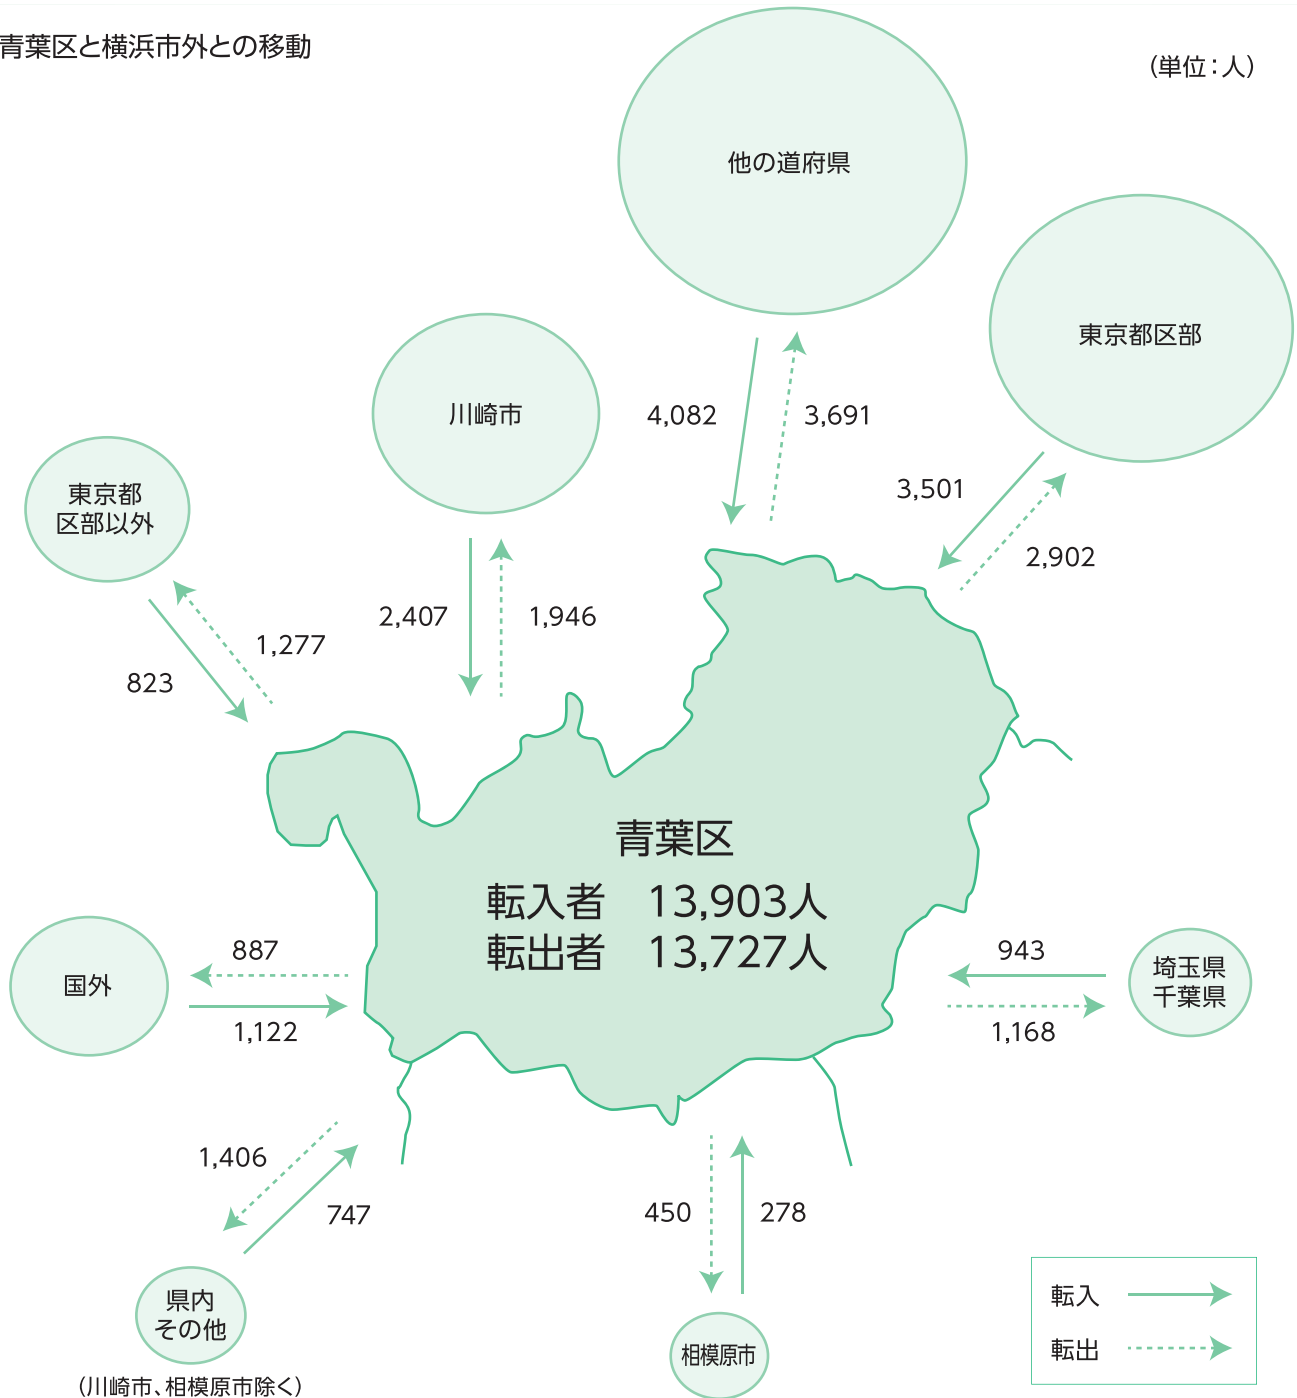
青葉区と横浜市外との移動

（単位：人）

他の道府県

4,082

3,691

東京都区部

3,501

2,902

川崎市

2,407

1,946

東京都
区部以外

1,277

823

青葉区
転入者　13,903人
転出者　13,727人

国外

887

1,122

943

埼玉県
千葉県

1,168

1,406

747

県内
その他
（川崎市、相模原市除く）

450

278

相模原市

転入

転出